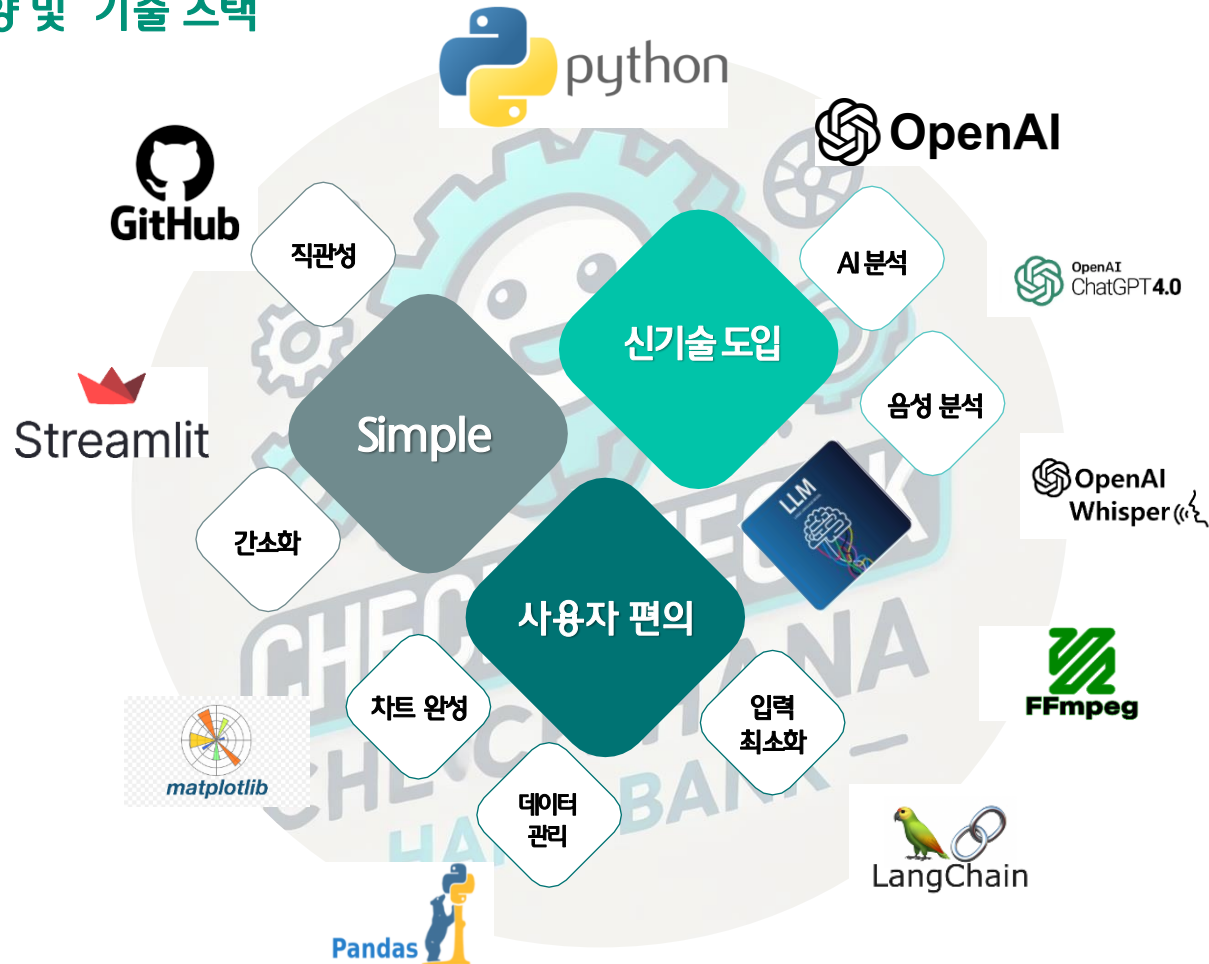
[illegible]향 및 기술 스택

python

OpenAI

GitHub

직관성

AI 분석

OpenAI ChatGPT4.0

신기술 도입

Streamlit

Simple

음성 분석

OpenAI Whisper

LLM

간소화

사용자 편의

FFmpeg

차트 완성

입력 최소화

matplotlib

데이터 관리

LangChain

Pandas